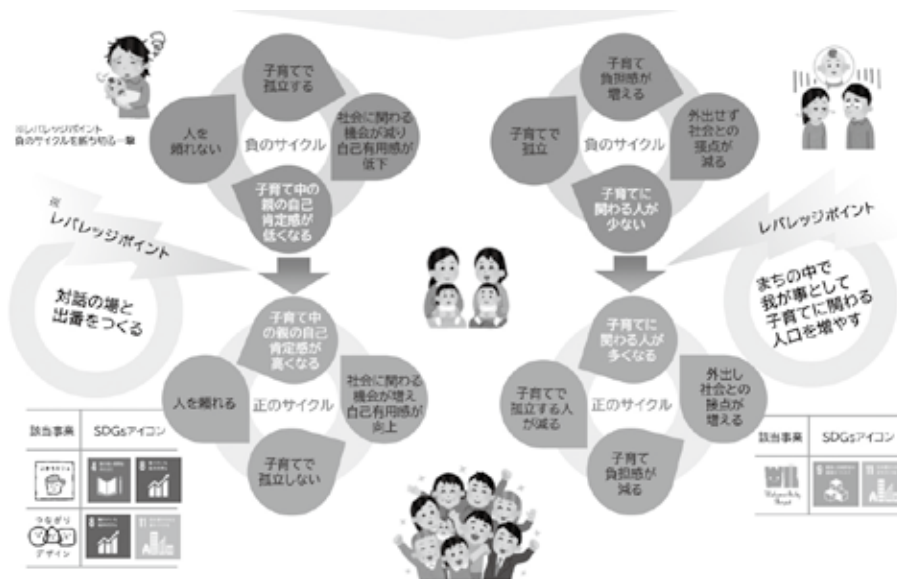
※レバレッジポイント
負のサイクルを断ち切る一策

子育てで孤立する

人を頼れない

負のサイクル

社会に関わる機会が減り自己有用感が低下

子育て中の親の自己肯定感が低くなる

※レバレッジポイント

対話の場と出番をつくる

子育て中の親の自己肯定感が高くなる

人を頼れる

正のサイクル

社会に関わる機会が増え自己有用感が向上

子育てで孤立しない

該当事業

SDGsアイコン

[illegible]

つながり
デザイン

子育て負担感が増える

子育てで孤立

負のサイクル

外出せず社会との接点が減る

子育てに関わる人が少ない

レバレッジポイント

まちの中で我が事として子育てに関わる人口を増やす

子育てに関わる人が多くなる

子育てで孤立する人が減る

正のサイクル

外出し社会との接点が増える

子育て負担感が減る

該当事業

SDGsアイコン

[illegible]